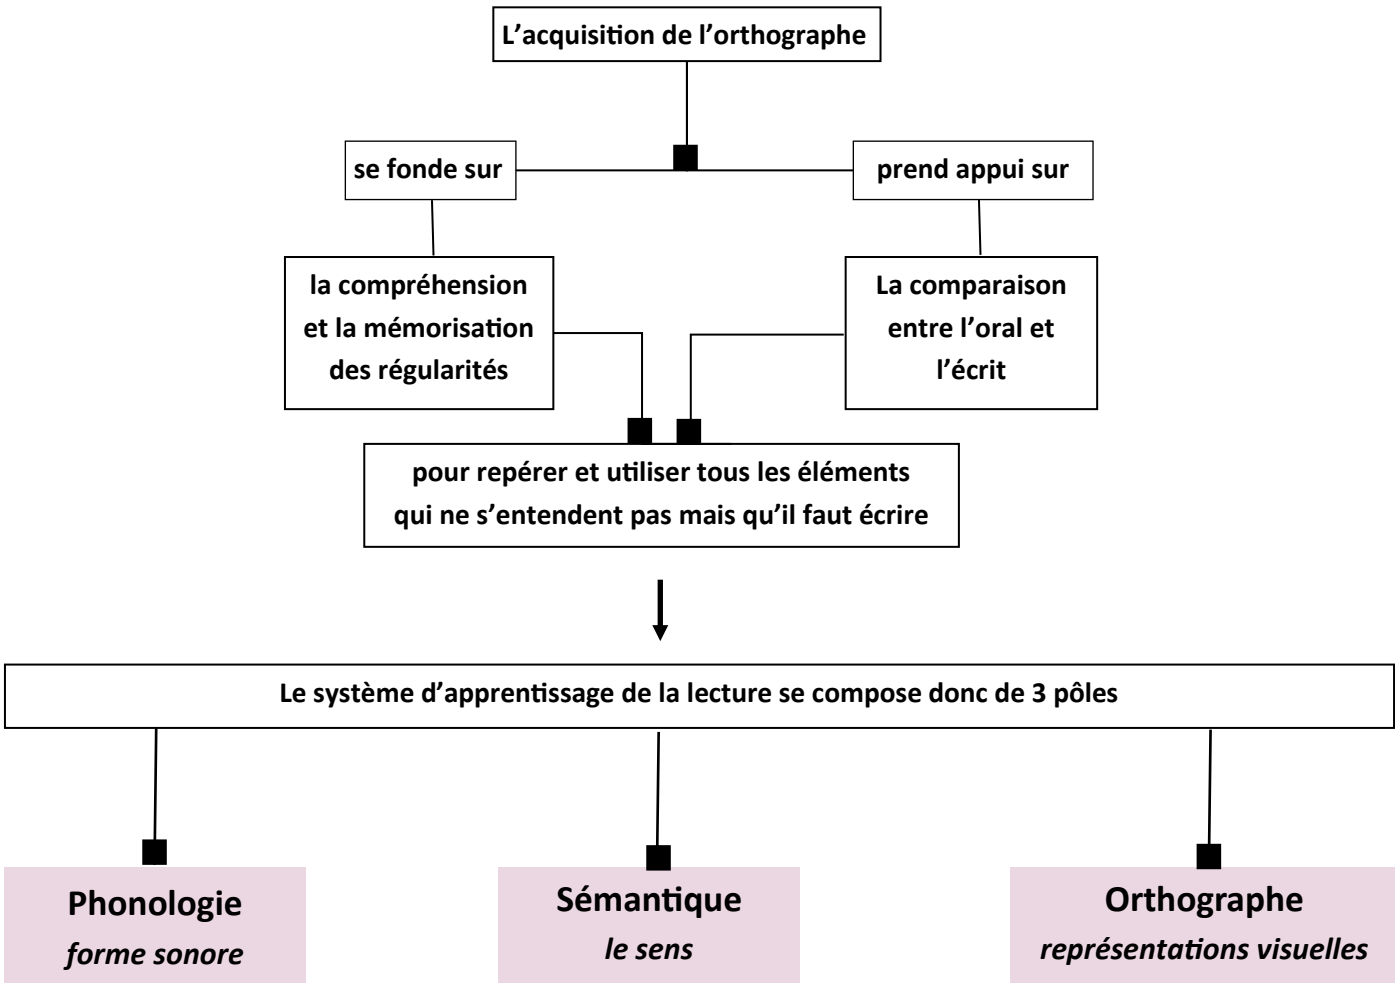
L’acquisition de l’orthographe

se fonde sur

prend appui sur

la compréhension et la mémorisation des régularités

La comparaison entre l’oral et l’écrit

pour repérer et utiliser tous les éléments qui ne s’entendent pas mais qu’il faut écrire

Le système d’apprentissage de la lecture se compose donc de 3 pôles

Phonologie
*forme sonore*

Sémantique
*le sens*

Orthographe
*représentations visuelles*